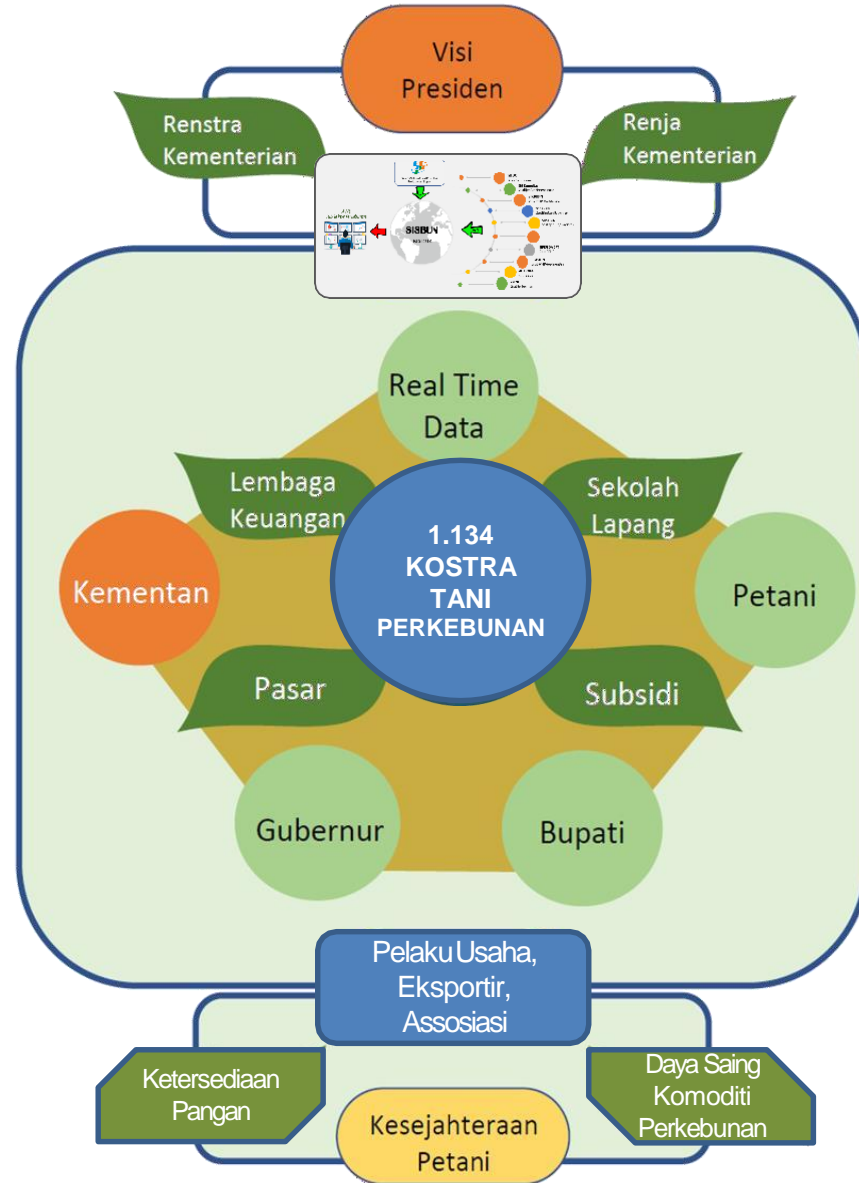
Visi Presiden

Renstra Kementerian

Renja Kementerian

SISBUN

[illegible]

Real Time Data

Lembaga Keuangan

Sekolah Lapang

1.134 KOSTRA TANI PERKEBUNAN

Kementan

Petani

Pasar

Subsidi

Gubernur

Bupati

Pelaku Usaha, Eksportir, Assosiasi

Ketersediaan Pangan

Daya Saing Komoditi Perkebunan

Kesejahteraan Petani